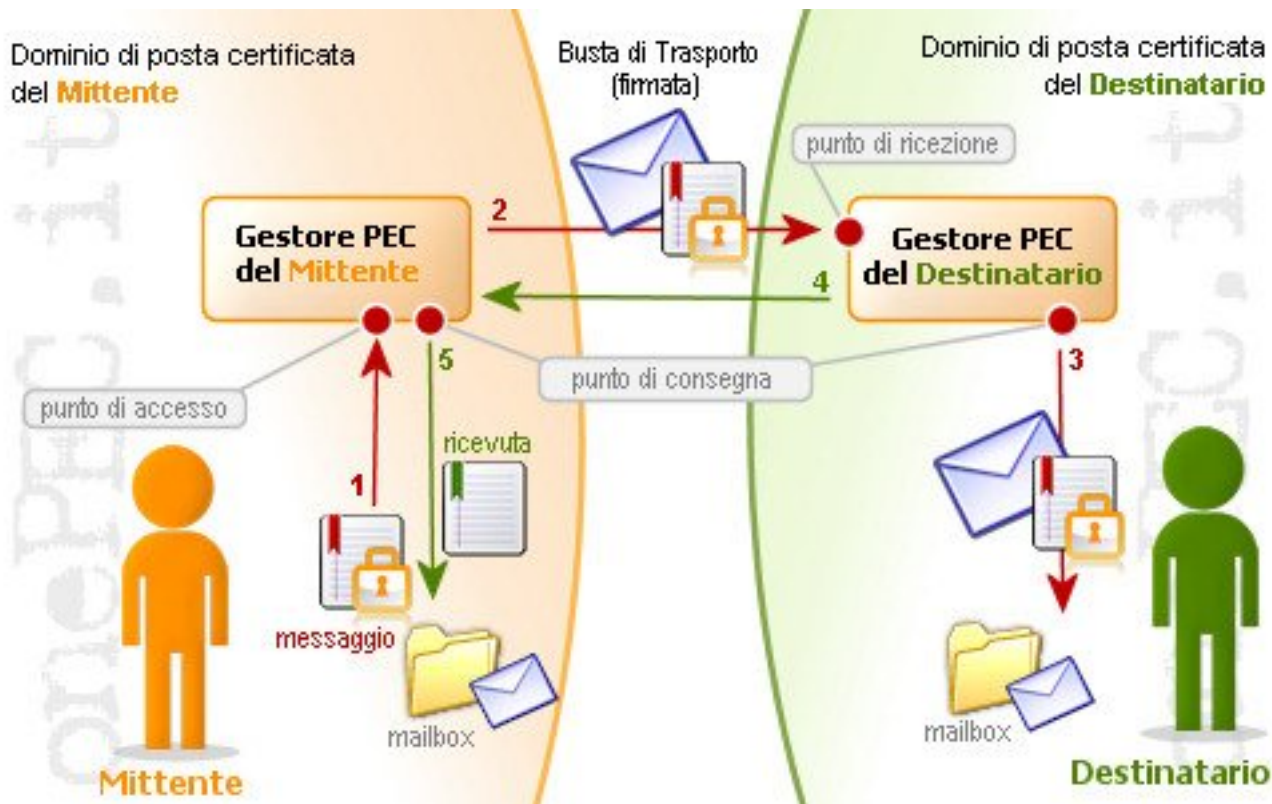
Dominio di posta certificata del Mittente

Busta di Trasporto (firmata)

Dominio di posta certificata del Destinatario

punto di ricezione

2

Gestore PEC del Mittente

Gestore PEC del Destinatario

4

5

punto di consegna

3

punto di accesso

ricevuta

1

messaggio

mailbox

mailbox

Mittente

Destinatario